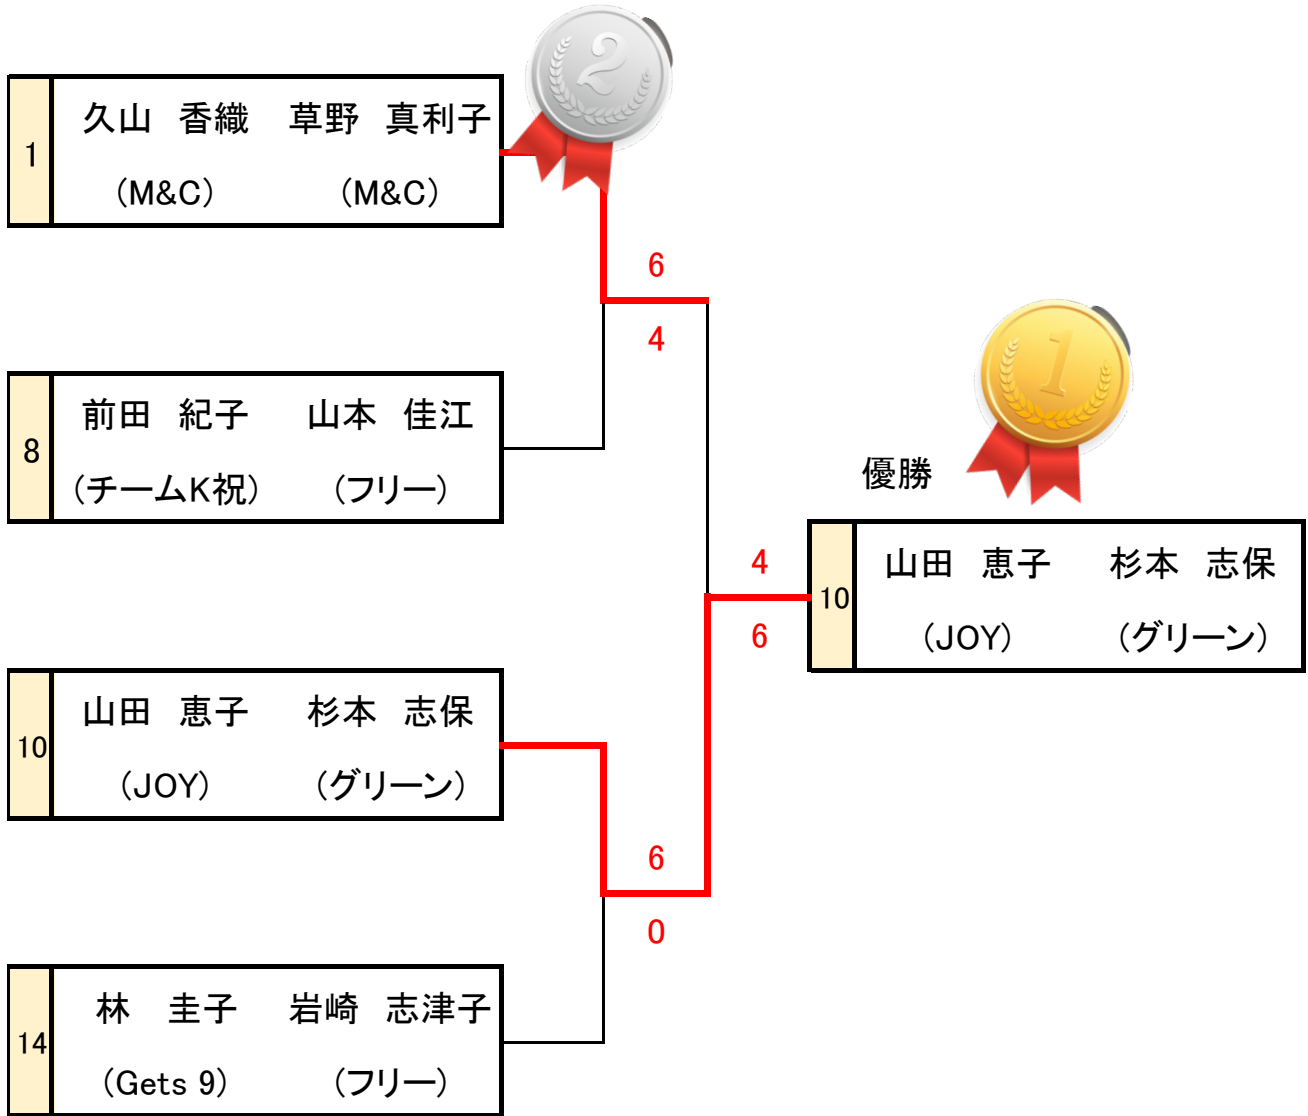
1
久山　香織　　草野　真利子
（M&C）　　（M&C）

6
4

8
前田　紀子　　山本　佳江
（チームK祝）　（フリー）

優勝

4
6

10
山田　恵子　　杉本　志保
（JOY）　　（グリーン）

10
山田　恵子　　杉本　志保
（JOY）　　（グリーン）

6
0

14
林　圭子　　岩崎　志津子
（Gets 9）　　（フリー）